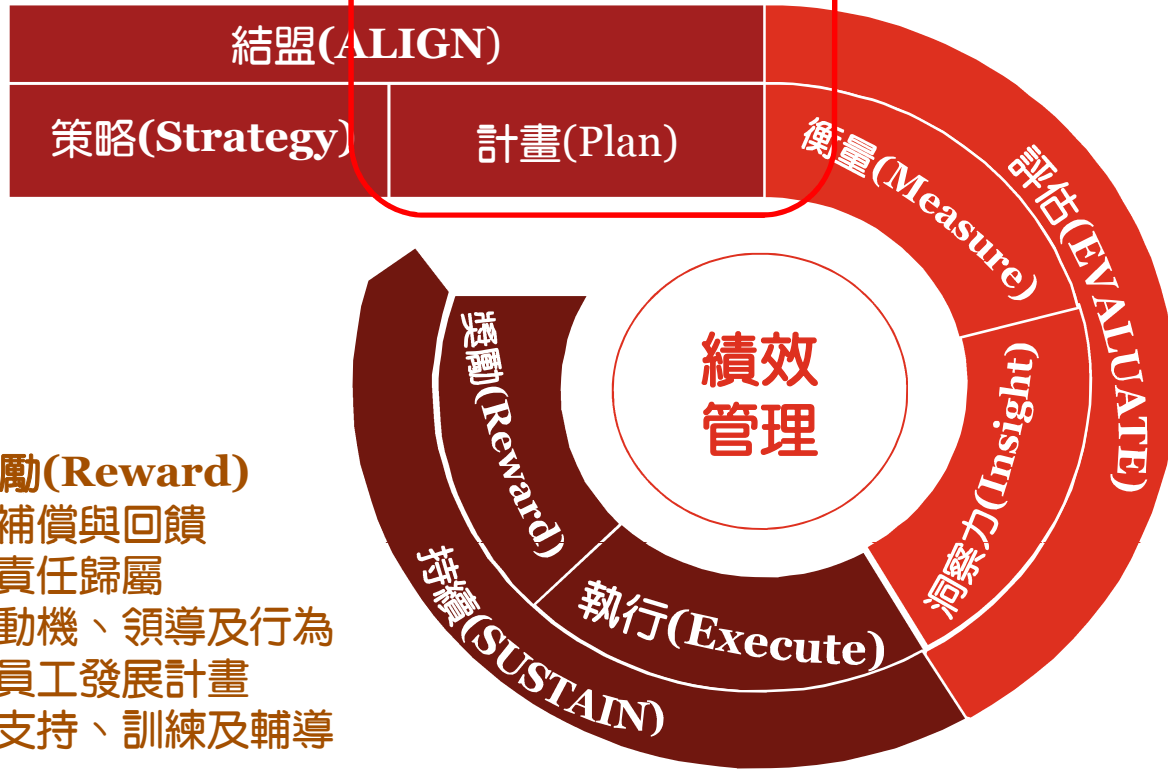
結盟(ALIGN)

策略(Strategy)

計畫(Plan)

衡量(Measure)

評估(EVALUATE)

洞察力(Insight)

績效
管理

獎勵(Reward)

執行(Execute)

持續(SUSTAIN)

勵(Reward)
補償與回饋
責任歸屬
動機、領導及行為
員工發展計畫
支持、訓練及輔導